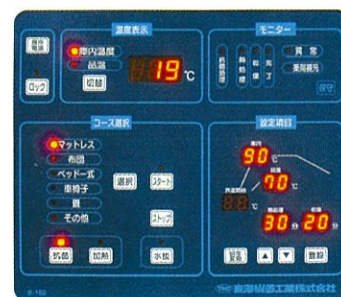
運転
電源

ロック

温度表示
庫内温度
品温
切替
19 ℃

モニター
異常
薬剤補充
乾燥
加熱
送風
冷却
終了
運転状況
信号

コース選択
マットレス
布団
ベッド一式
車椅子
靴
その他
選択
スタート
ストップ
抗菌
加熱
水抜

設定項目
庫内
90 ℃
品温
70 ℃
乾燥温度
℃
加熱量
30 分
乾燥
20 分
変更
▲
▼
登録

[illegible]
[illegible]工業株式会社